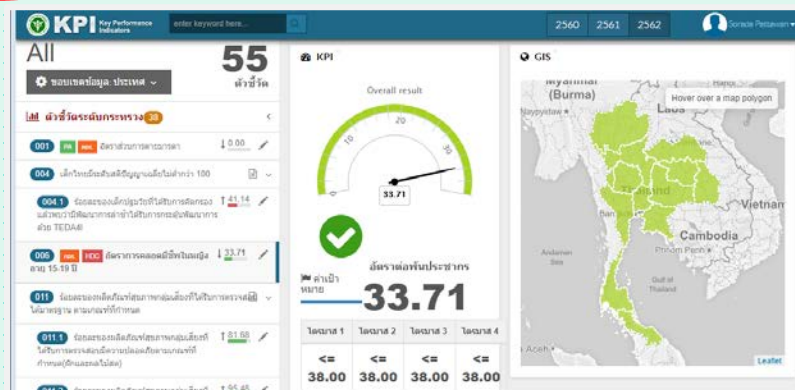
KPI Key Performance Indicators
enter keyword here...
2560 2561 2562
Sorade Petsawan

All
55
ตัวชี้วัด
ขอบเขตข้อมูล: ประเทศ
ตัวชี้วัดระดับกระทรวง 38

001 PA HHL อัตราส่วนการตายมารดา 0.00
004 เด็กไทยมีระดับสติปัญญาเฉลี่ยไม่ต่ำกว่า 100
004.1 ร้อยละของเด็กปฐมวัยที่ได้รับการคัดกรองแล้วพบว่ามีพัฒนาการล่าช้าได้รับการกระตุ้นพัฒนาการด้วย TEDA4I 41.14
006 HHL PCC อัตราการคลอดมีชีพในหญิงอายุ 15-19 ปี 33.71
011 ร้อยละของผลิตภัณฑ์สุขภาพกลุ่มเสี่ยงที่ได้รับการตรวจสอบได้มาตรฐาน ตามเกณฑ์ที่กำหนด
011.1 ร้อยละของผลิตภัณฑ์สุขภาพกลุ่มเสี่ยงที่ได้รับการตรวจสอบมีความปลอดภัยตามเกณฑ์ที่กำหนด(ผักผลไม้สด) 81.68
95.46

KPI
Overall result
0 10 20 30 40
33.71
อัตราต่อพันประชากร
ค่าเป้าหมาย
33.71

| ไตรมาส 1 | ไตรมาส 2 | ไตรมาส 3 | ไตรมาส 4 |
|---|---|---|---|
| <= 38.00 | <= 38.00 | <= 38.00 | <= 38.00 |

GIS
Myanmar (Burma)
Naypyidaw
Laos
Hover over a map polygon
Thailand
Vietnam
Cambodia
Phnom Penh
Andaman Sea
Gulf of Thailand
Leaflet